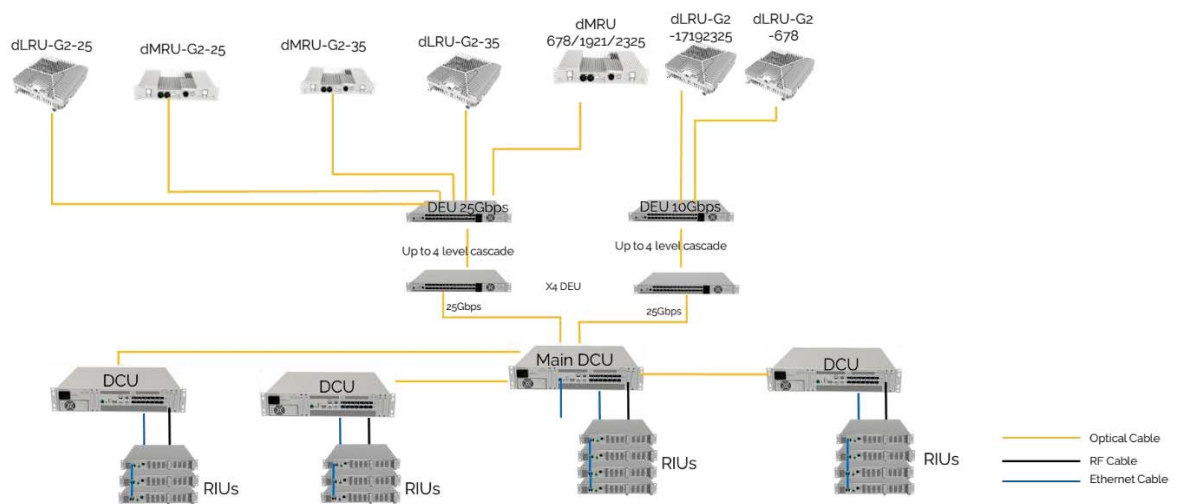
dLRU-G2-25

dMRU-G2-25

dMRU-G2-35

dLRU-G2-35

dMRU 678/1921/2325

dLRU-G2 -17192325

dLRU-G2 -678

DEU 25Gbps

DEU 10Gbps

Up to 4 level cascade

Up to 4 level cascade

X4 DEU

25Gbps

25Gbps

Main DCU

DCU

DCU

DCU

RIUs

RIUs

RIUs

RIUs

Optical Cable

RF Cable

Ethernet Cable